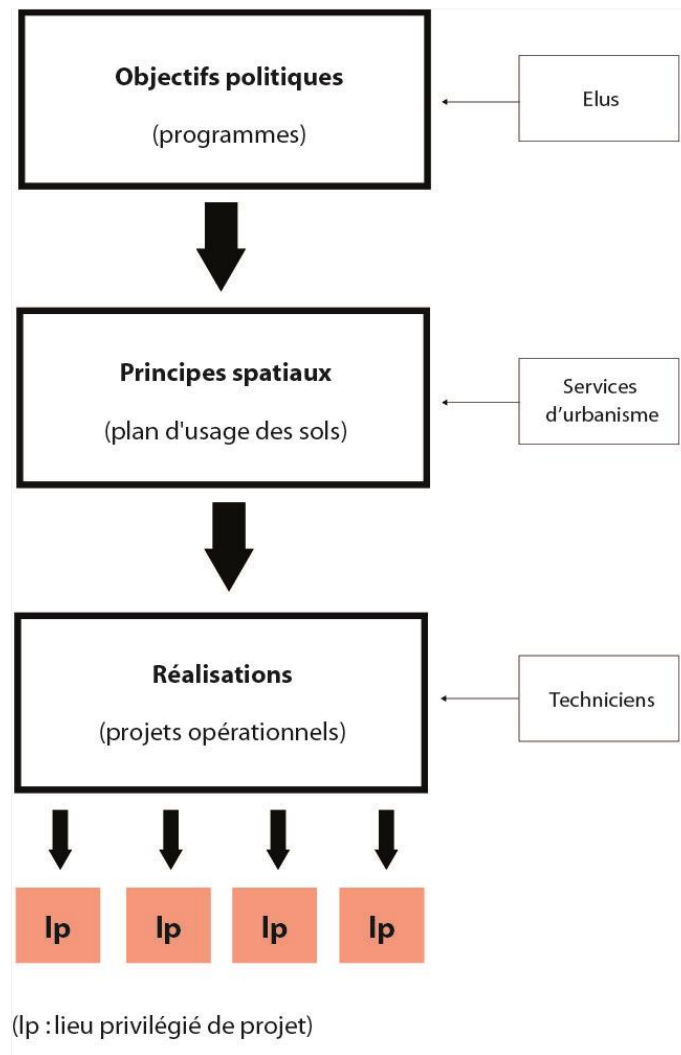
Objectifs politiques
(programmes)

Elus

Principes spatiaux
(plan d'usage des sols)

Services d'urbanisme

Réalisations
(projets opérationnels)

Techniciens

lp

lp

lp

lp

(lp : lieu privilégié de projet)